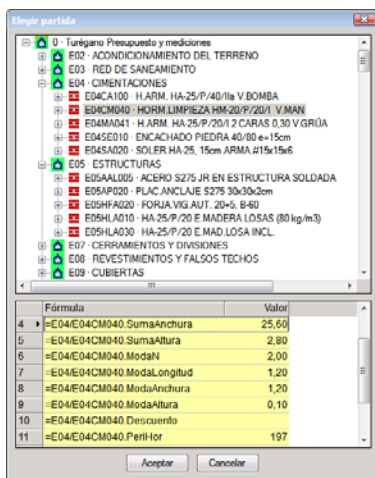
Elegir partida

0 · Turégano Presupuesto y mediciones
E02 · ACONDICIONAMIENTO DEL TERRENO
E03 · RED DE SANEAMIENTO
E04 · CIMENTACIONES
E04CA100 · H.ARM. HA-25/P/40/IIa V.BOMBA
E04CM040 · HORM.LIMPIEZA HM-20/P/20/I V.MAN
E04MA041 · H.ARM. HA-25/P/20/I 2 CARAS 0,30 V.GRÚA
E04SE010 · ENCACHADO PIEDRA 40/80 e=15cm
E04SA020 · SOLER.HA-25, 15cm ARMA.#15x15x6
E05 · ESTRUCTURAS
E05AAL005 · ACERO S275 JR EN ESTRUCTURA SOLDADA
E05AP020 · PLAC.ANCLAJE S275 30x30x2cm
E05HFA020 · FORJA.VIG.AUT. 20+5, B-60
E05HLA010 · HA-25/P/20 E MADERA LOSAS (80 kg/m3)
E05HLA030 · HA-25/P/20 E.MAD.LOSA INCL.
E07 · CERRAMIENTOS Y DIVISIONES
E08 · REVESTIMIENTOS Y FALSOS TECHOS
E09 · CUBIERTAS

| | Fórmula | Valor |
|---|---|---|
| 4 | =E04/E04CM040.SumaAnchura | 25,60 |
| 5 | =E04/E04CM040.SumaAltura | 2,80 |
| 6 | =E04/E04CM040.ModaN | 2,00 |
| 7 | =E04/E04CM040.ModaLongitud | 1,20 |
| 8 | =E04/E04CM040.ModaAnchura | 1,20 |
| 9 | =E04/E04CM040.ModaAltura | 0,10 |
| 10 | =E04/E04CM040.Descuento | |
| 11 | =E04/E04CM040.PeriHor | 197 |

Aceptar Cancelar